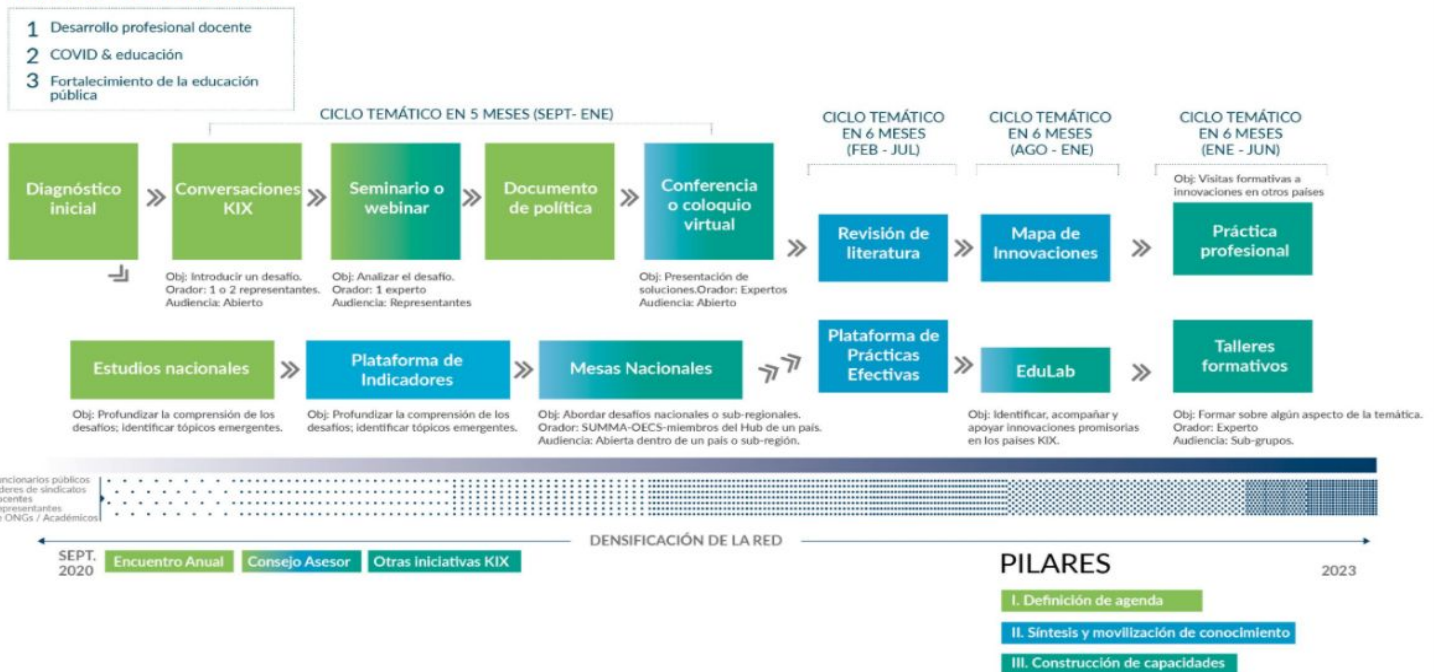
1 Desarrollo profesional docente
2 COVID & educación
3 Fortalecimiento de la educación pública

CICLO TEMÁTICO EN 5 MESES (SEPT- ENE)

CICLO TEMÁTICO EN 6 MESES (FEB - JUL)

CICLO TEMÁTICO EN 6 MESES (AGO - ENE)

CICLO TEMÁTICO EN 6 MESES (ENE - JUN)

Diagnóstico inicial

Conversaciones KIX

Obj: Introducir un desafío. Orador: 1 o 2 representantes. Audiencia: Abierto

Seminario o webinar

Obj: Analizar el desafío. Orador: 1 experto Audiencia: Representantes

Documento de política

Conferencia o coloquio virtual

Obj: Presentación de soluciones.Orador: Expertos Audiencia: Abierto

Revisión de literatura

Mapa de Innovaciones

Obj: Visitas formativas a innovaciones en otros países

Práctica profesional

Estudios nacionales

Obj: Profundizar la comprensión de los desafíos; identificar tópicos emergentes.

Plataforma de Indicadores

Obj: Profundizar la comprensión de los desafíos; identificar tópicos emergentes.

Mesas Nacionales

Obj: Abordar desafíos nacionales o sub-regionales. Orador: SUMMA-OECS-miembros del Hub de un país. Audiencia: Abierta dentro de un país o sub-región.

Plataforma de Prácticas Efectivas

EduLab

Obj: Identificar, acompañar y apoyar innovaciones promisorias en los países KIX.

Talleres formativos

Obj: Formar sobre algún aspecto de la temática. Orador: Experto Audiencia: Sub-grupos.

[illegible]ncionarios públicos
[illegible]deres de sindicatos
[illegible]ocentes
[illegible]epresentantes
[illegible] ONGs / Académicos

DENSIFICACIÓN DE LA RED

SEPT. 2020

Encuentro Anual

Consejo Asesor

Otras iniciativas KIX

PILARES

2023

I. Definición de agenda

II. Síntesis y movilización de conocimiento

III. Construcción de capacidades